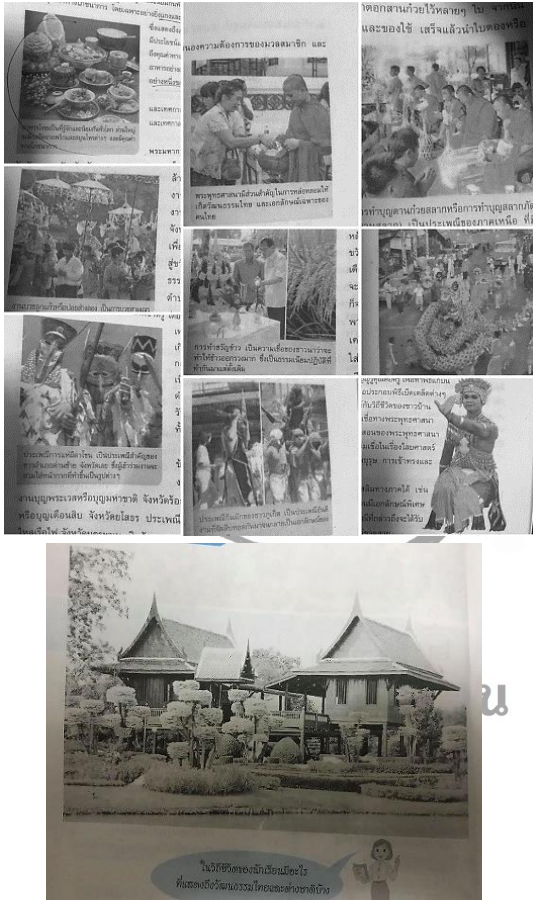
ตกอกสานก้วยไว้หลายๆ ใบ
และของใช้ เสร็จแล้วนำไปตองหรือ

นองความต้องการของมวลสมาชิก และ

พระพุทธศาสนามีส่วนสำคัญในการหล่อหลอมให้เกิดวัฒนธรรมไทย และเอกลักษณ์เฉพาะของคนไทย

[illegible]

การทำขวัญข้าว เป็นความเชื่อของชาวนาว่าจะทำให้ข้าวงอกงามดี ซึ่งเป็นธรรมเนียมปฏิบัติที่ทำกันมาแต่โบราณ

งานบุญพระเวสหรือบุญมหาชาติ จังหวัดร้อย
หรือบุญเดือนสิบ จังหวัดโสธร ประเพณี

ในวิถีชีวิตของนักเรียนมีอะไร
ที่แสดงถึงวัฒนธรรมไทยและต่างชาติบ้าง